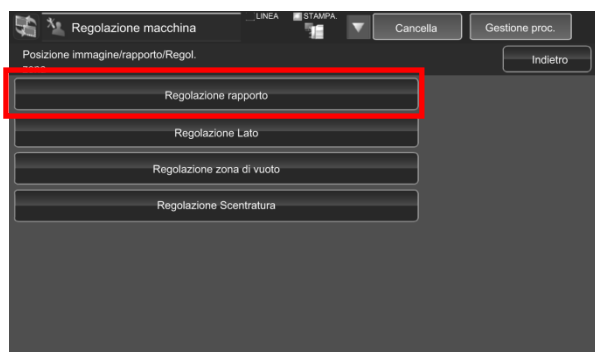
Regolazione macchina

LINEA

STAMPA.

Cancella

Gestione proc.

Posizione immagine/rapporto/Regol.

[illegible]

Indietro

Regolazione rapporto

Regolazione Lato

Regolazione zona di vuoto

Regolazione Scentratura